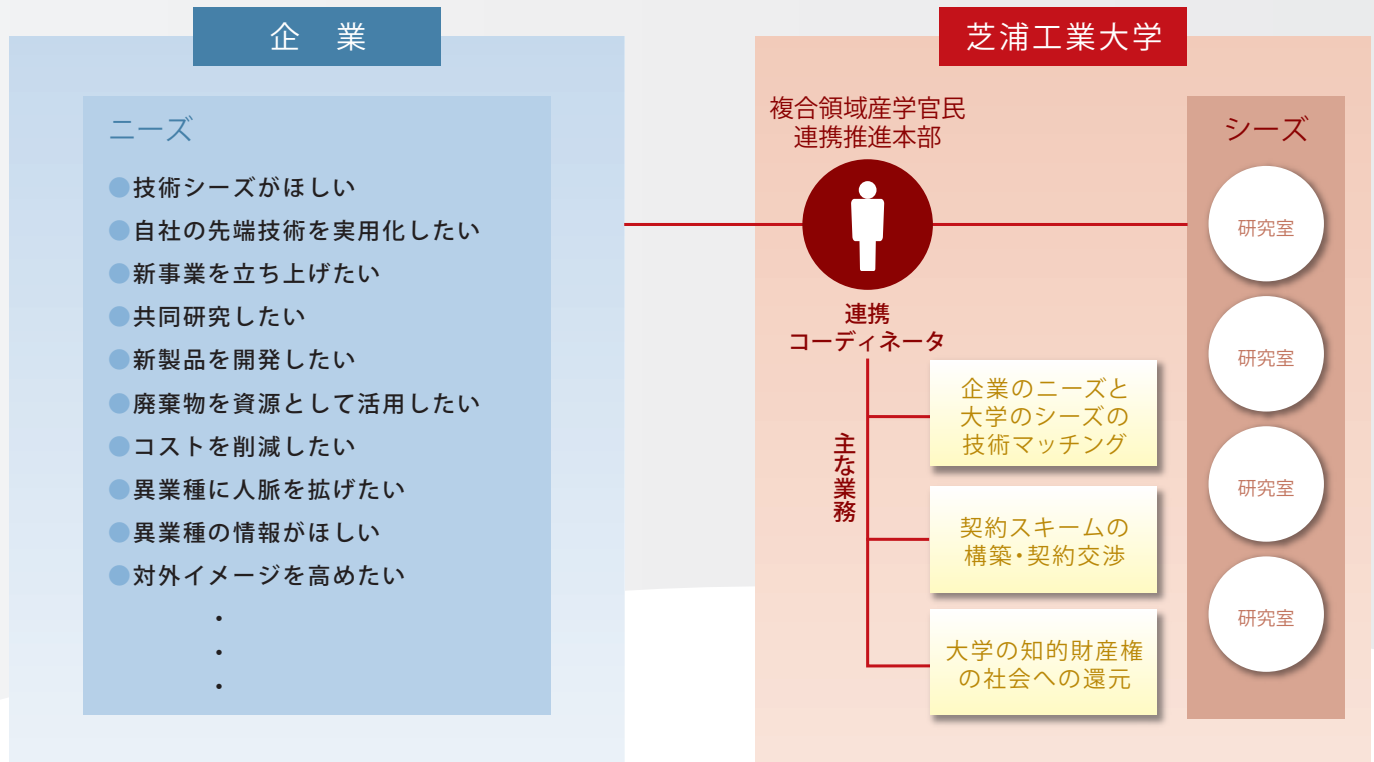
企　業

ニーズ

●技術シーズがほしい
●自社の先端技術を実用化したい
●新事業を立ち上げたい
●共同研究したい
●新製品を開発したい
●廃棄物を資源として活用したい
●コストを削減したい
●異業種に人脈を拡げたい
●異業種の情報がほしい
●対外イメージを高めたい
・
・
・

芝浦工業大学

複合領域産学官民連携推進本部

連携コーディネータ

主な業務

企業のニーズと大学のシーズの技術マッチング

契約スキームの構築・契約交渉

大学の知的財産権の社会への還元

シーズ

研究室

研究室

研究室

研究室